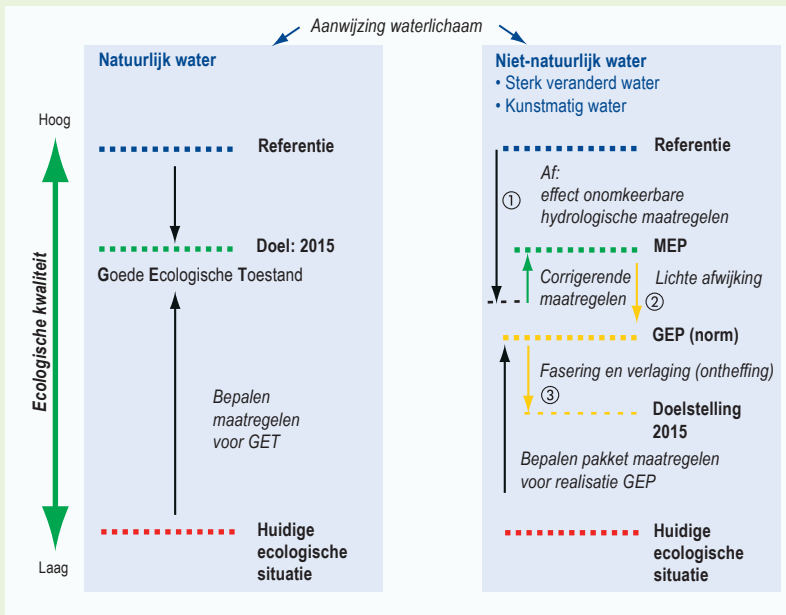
Aanwijzing waterlichaam

Natuurlijk water

Hoog

Ecologische kwaliteit

Laag

Referentie

Doel: 2015

Goede Ecologische Toestand

Bepalen maatregelen voor GET

Huidige ecologische situatie

Niet-natuurlijk water
• Sterk veranderd water
• Kunstmatig water

Referentie

①

Af: effect onomkeerbare hydrologische maatregelen

MEP

Corrigerende maatregelen

Lichte afwijking

②

GEP (norm)

Fasering en verlaging (ontheffing)

③

Doelstelling 2015

Bepalen pakket maatregelen voor realisatie GEP

Huidige ecologische situatie